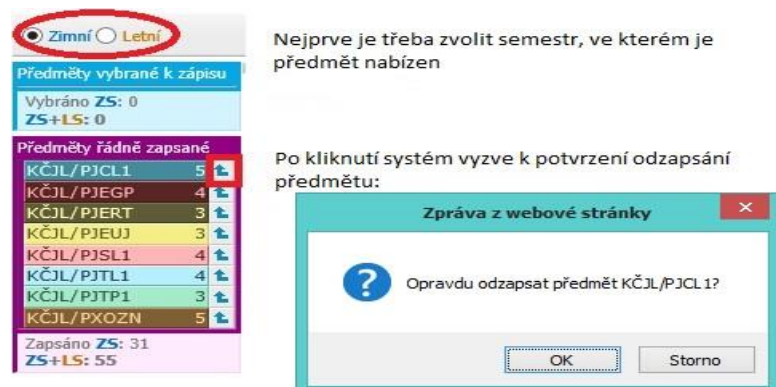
Zimní Letní

Předměty vybrané k zápisu

Vybráno ZS: 0
ZS+LS: 0

Předměty řádně zapsané

| | |
|---|---|
| KČJL/PJCL1 | 5 |
| KČJL/PJEGP | 4 |
| KČJL/PJERT | 3 |
| KČJL/PJEUJ | 3 |
| KČJL/PJSL1 | 4 |
| KČJL/PJTL1 | 4 |
| KČJL/PJTP1 | 3 |
| KČJL/PXOZN | 5 |

Zapsáno ZS: 31
ZS+LS: 55

Nejprve je třeba zvolit semestr, ve kterém je předmět nabízen

Po kliknutí systém vyzve k potvrzení odzapsání předmětu:

Zpráva z webové stránky

Opravdu odzapsat předmět KČJL/PJCL1?

OK Storno